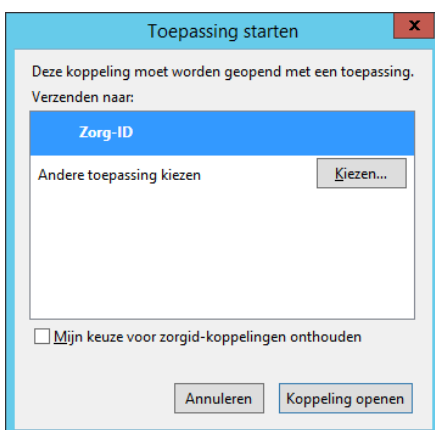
Toepassing starten

x

Deze koppeling moet worden geopend met een toepassing.

Verzenden naar:

Zorg-ID

Andere toepassing kiezen

Kiezen...

Mijn keuze voor zorgid-koppelingen onthouden

Annuleren

Koppeling openen